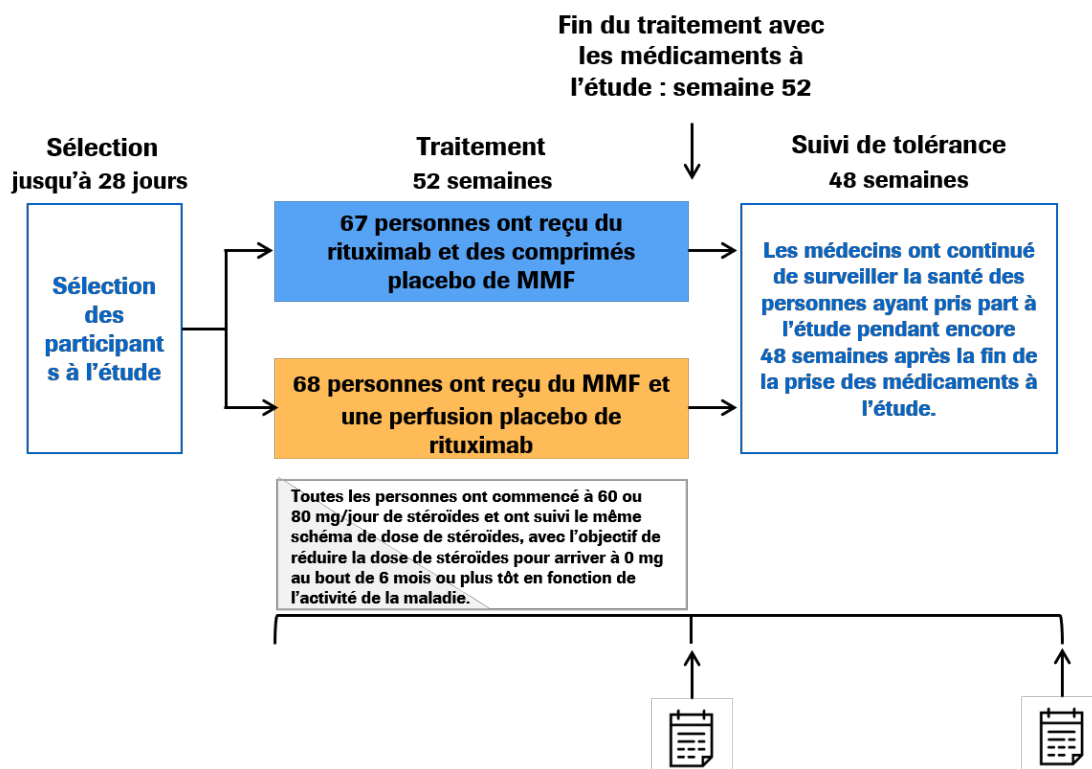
Fin du traitement avec les médicaments à l'étude : semaine 52

Sélection
jusqu'à 28 jours

Sélection des participant s à l'étude

Traitement
52 semaines

67 personnes ont reçu du rituximab et des comprimés placebo de MMF

68 personnes ont reçu du MMF et une perfusion placebo de rituximab

Suivi de tolérance
48 semaines

Les médecins ont continué de surveiller la santé des personnes ayant pris part à l'étude pendant encore 48 semaines après la fin de la prise des médicaments à l'étude.

Toutes les personnes ont commencé à 60 ou 80 mg/jour de stéroïdes et ont suivi le même schéma de dose de stéroïdes, avec l'objectif de réduire la dose de stéroïdes pour arriver à 0 mg au bout de 6 mois ou plus tôt en fonction de l'activité de la maladie.